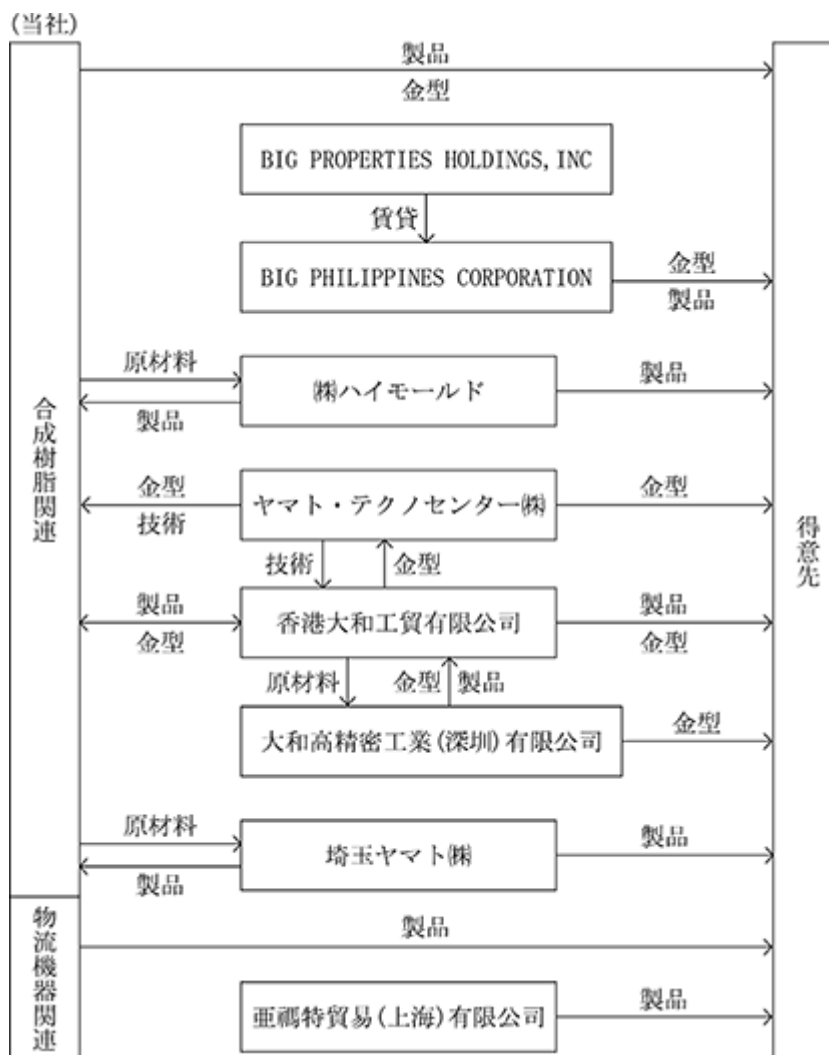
(当社)

製品
金型

BIG PROPERTIES HOLDINGS, INC

賃貸

BIG PHILIPPINES CORPORATION

金型
製品

原材料
製品

㈱ハイモールド

製品

合成樹脂関連

金型
技術

ヤマト・テクノセンター㈱

金型

技術
金型

製品
金型

香港大和工貿有限公司

製品
金型

原材料
金型
製品

大和高精密工業(深圳)有限公司

金型

原材料
製品

埼玉ヤマト㈱

製品

得意先

物流機器関連

製品

亜禰特貿易(上海)有限公司

製品